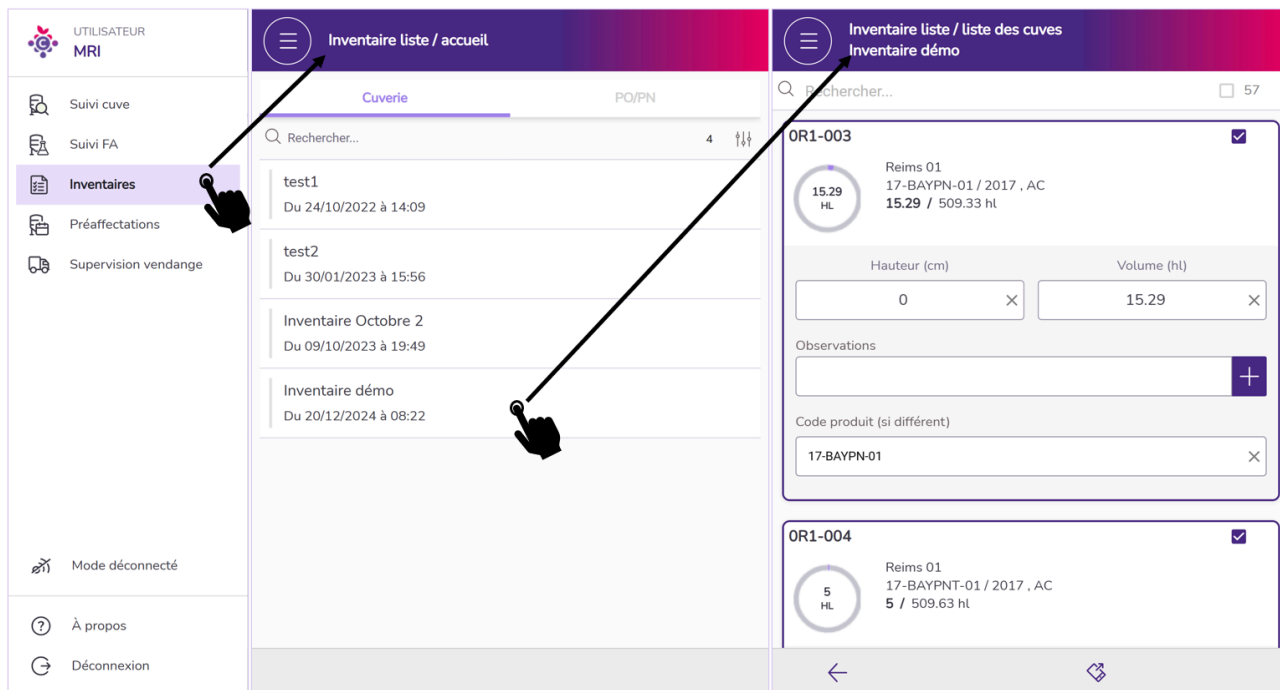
UTILISATEUR
MRI

Suivi cuve
Suivi FA
Inventaires
Préaffectations
Supervision vendange

Mode déconnecté

À propos
Déconnexion

Inventaire liste / accueil

Cuverie
PO/PN

Rechercher...
4

test1
Du 24/10/2022 à 14:09

test2
Du 30/01/2023 à 15:56

Inventaire Octobre 2
Du 09/10/2023 à 19:49

Inventaire démo
Du 20/12/2024 à 08:22

Inventaire liste / liste des cuves
Inventaire démo

Rechercher...
57

0R1-003
15.29
HL
Reims 01
17-BAYPN-01 / 2017 , AC
15.29 / 509.33 hl

Hauteur (cm)
0
Volume (hl)
15.29

Observations

Code produit (si différent)
17-BAYPN-01

0R1-004
5
HL
Reims 01
17-BAYPNT-01 / 2017 , AC
5 / 509.63 hl